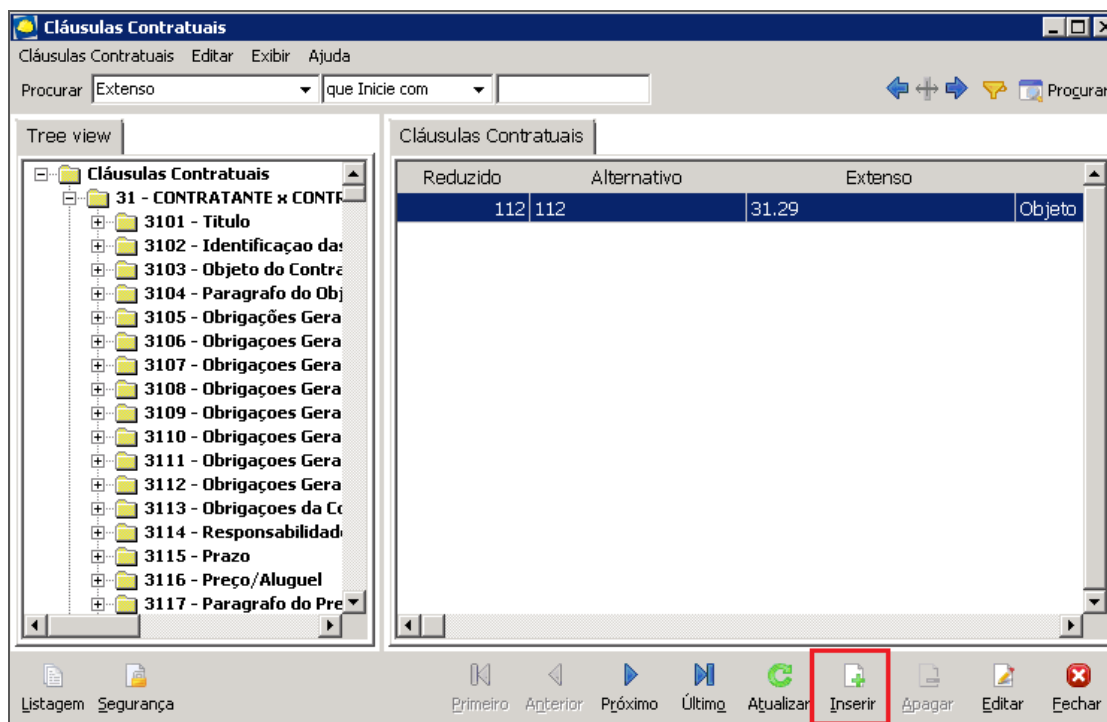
Cláusulas Contratuais

Cláusulas Contratuais Editar Exibir Ajuda

Procurar Extenso que Inicie com

Procurar

Tree view

Cláusulas Contratuais
31 - CONTRATANTE x CONTR
3101 - Titulo
3102 - Identificaçao das
3103 - Objeto do Contra
3104 - Paragrafo do Obj
3105 - Obrigações Gera
3106 - Obrigações Gera
3107 - Obrigaçoes Gera
3108 - Obrigaçoes Gera
3109 - Obrigaçoes Gera
3110 - Obrigaçoes Gera
3111 - Obrigaçoes Gera
3112 - Obrigações Gera
3113 - Obrigaçoes da Co
3114 - Responsabilidad
3115 - Prazo
3116 - Preço/Aluguel
3117 - Paragrafo do Pre

Cláusulas Contratuais

| Reduzido | Alternativo | Extenso | |
|---|---|---|---|
| 112 | 112 | 31.29 | Objeto |

Listagem Segurança Primeiro Anterior Próximo Último Atualizar Inserir Apagar Editar Fechar